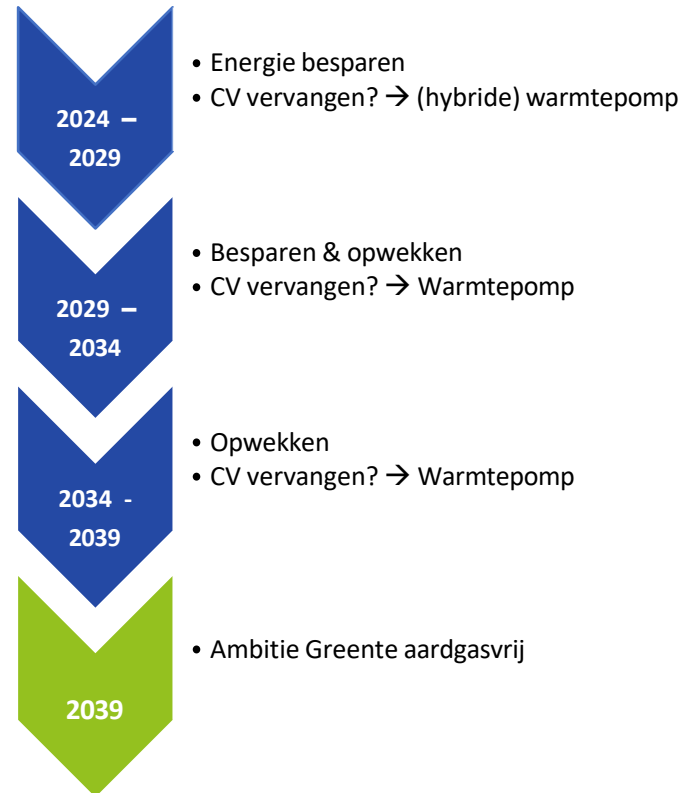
2024 – 2029

• Energie besparen
• CV vervangen? → (hybride) warmtepomp

2029 – 2034

• Besparen & opwekken
• CV vervangen? → Warmtepomp

2034 - 2039

• Opwekken
• CV vervangen? → Warmtepomp

2039

• Ambitie Greente aardgasvrij